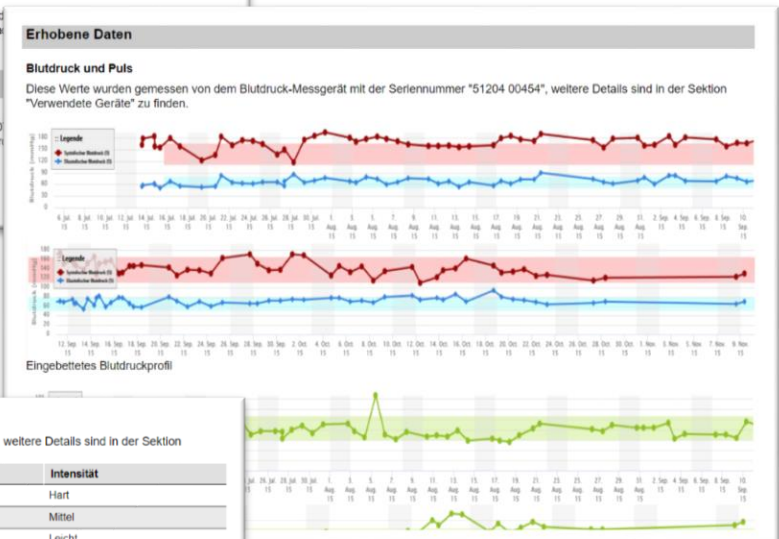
Erhobene Daten

Blutdruck und Puls

Diese Werte wurden gemessen von dem Blutdruck-Messgerät mit der Seriennummer "51204 00454", weitere Details sind in der Sektion "Verwendete Geräte" zu finden.

Legende
Systolischer Blutdruck
Diastolischer Blutdruck

Blutdruck (mmHg)

6. Jul. 15 8. Jul. 15 10. Jul. 15 12. Jul. 15 14. Jul. 15 16. Jul. 15 18. Jul. 15 20. Jul. 15 22. Jul. 15 24. Jul. 15 26. Jul. 15 28. Jul. 15 30. Jul. 15 1. Aug. 15 3. Aug. 15 5. Aug. 15 7. Aug. 15 9. Aug. 15 11. Aug. 15 13. Aug. 15 15. Aug. 15 17. Aug. 15 19. Aug. 15 21. Aug. 15 23. Aug. 15 25. Aug. 15 27. Aug. 15 29. Aug. 15 31. Aug. 15 2. Sep. 15 4. Sep. 15 6. Sep. 15 8. Sep. 15 10. Sep. 15

Legende
Systolischer Blutdruck
Diastolischer Blutdruck

12. Sep. 15 14. Sep. 15 16. Sep. 15 18. Sep. 15 20. Sep. 15 22. Sep. 15 24. Sep. 15 26. Sep. 15 28. Sep. 15 30. Sep. 15 2. Okt. 15 4. Okt. 15 6. Okt. 15 8. Okt. 15 10. Okt. 15 12. Okt. 15 14. Okt. 15 16. Okt. 15 18. Okt. 15 20. Okt. 15 22. Okt. 15 24. Okt. 15 26. Okt. 15 28. Okt. 15 30. Okt. 15 1. Nov. 15 3. Nov. 15 5. Nov. 15 7. Nov. 15 9. Nov. 15

Eingebettetes Blutdruckprofil

weitere Details sind in der Sektion

| | Intensität |
|---|---|
| | Hart |
| | Mittel |
| | Leicht |